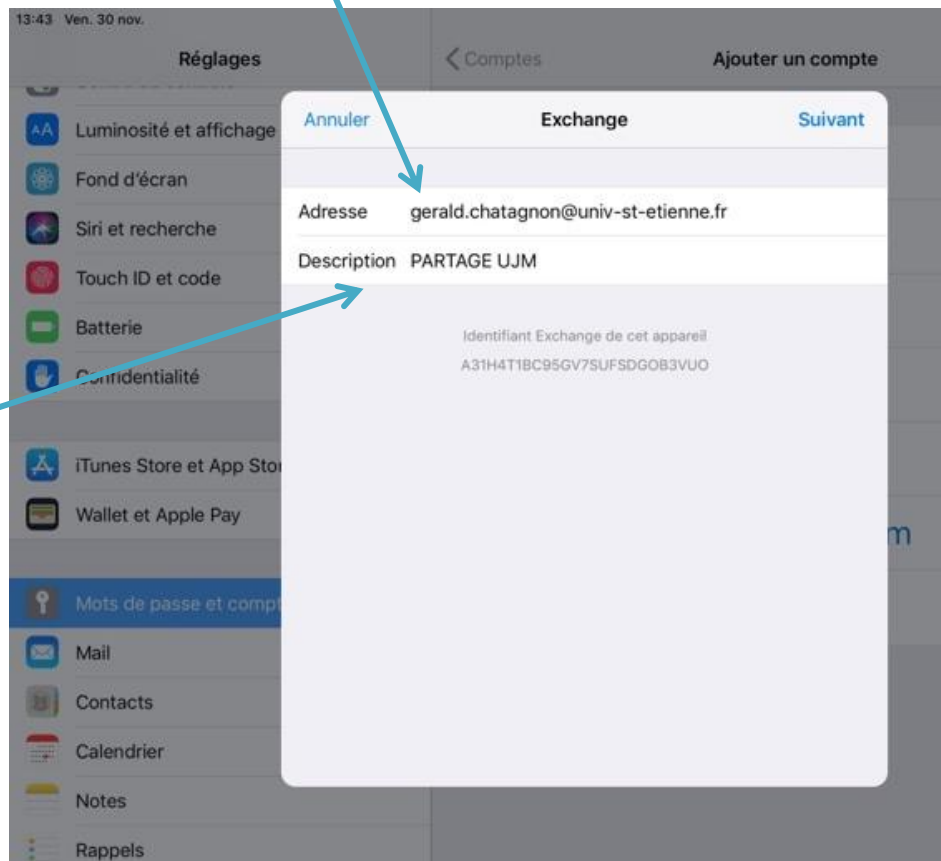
13:43 Ven. 30 nov.

Réglages

Luminosité et affichage

Fond d'écran

Siri et recherche

Touch ID et code

Batterie

Confidentialité

iTunes Store et App Stor

Wallet et Apple Pay

Mots de passe et compt

Mail

Contacts

Calendrier

Notes

Rappels

Comptes

Ajouter un compte

Annuler

Exchange

Suivant

Adresse gerald.chatagnon@univ-st-etienne.fr

Description PARTAGE UJM

Identifiant Exchange de cet appareil

A31H4T1BC95GV7SUFSDGOB3VUO

m